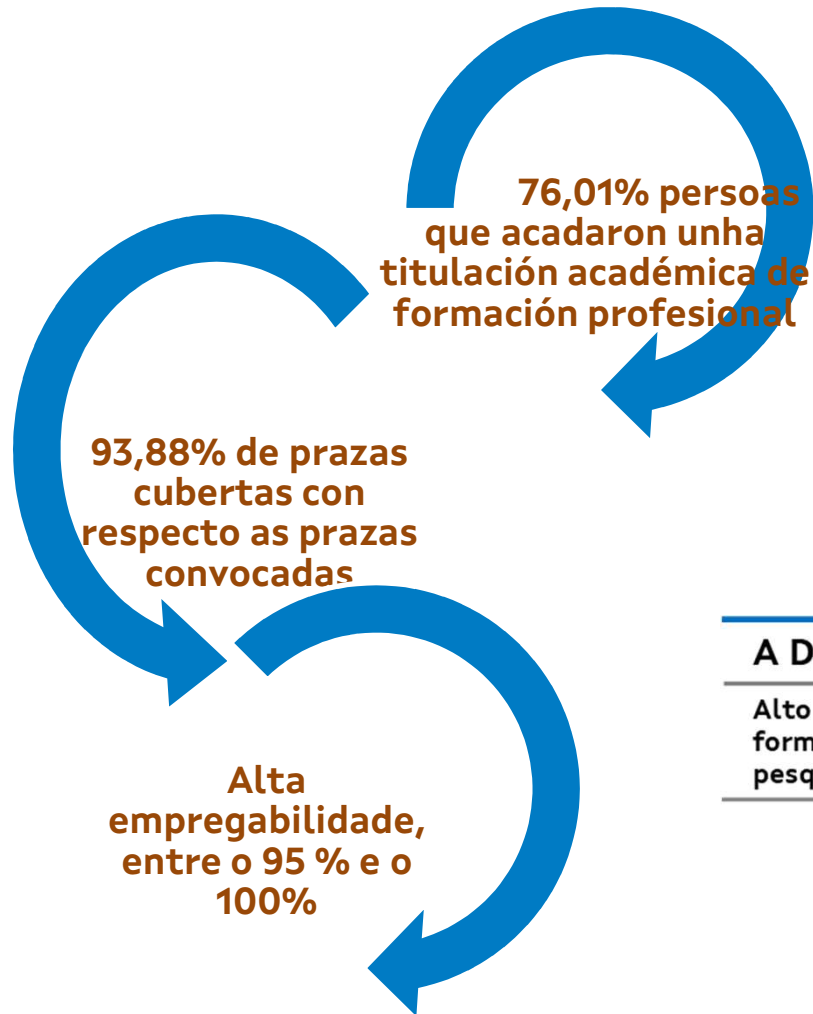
76,01% persoas que acadaron unha titulación académica de formación profesional

93,88% de prazas cubertas con respecto as prazas convocadas

Alta empregabilidade, entre o 95 % e o 100%

A D

Alto
form
pesq